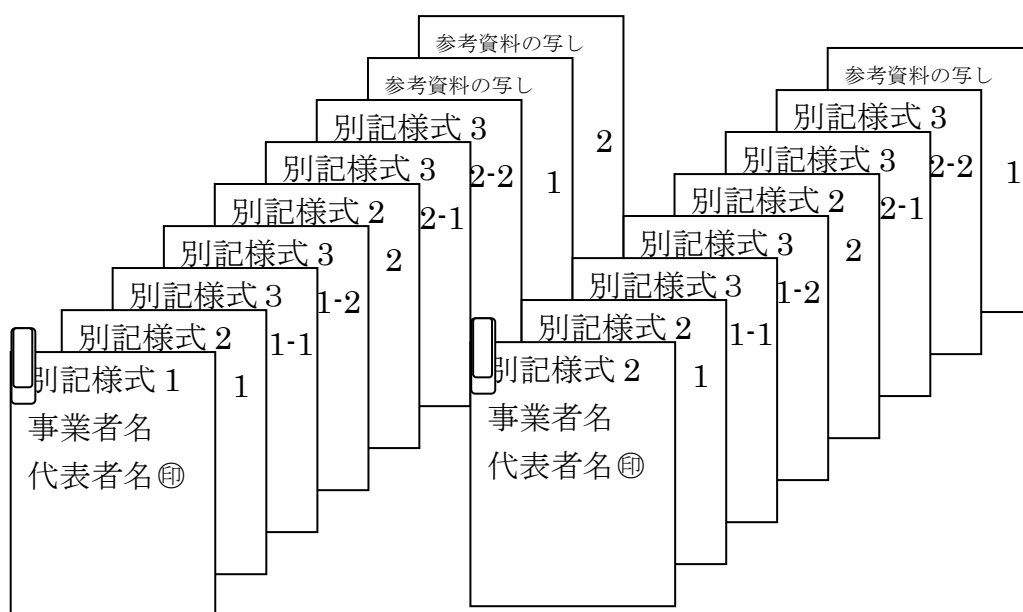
参考資料の写し
参考資料の写し
別記様式 3
別記様式 3 2-2 1 2
別記様式 2 2-1
別記様式 3 2
別記様式 3 1-2
別記様式 2 1-1
別記様式 1 1
事業者名
代表者名㊞

参考資料の写し
別記様式 3
別記様式 3 2-2 1
別記様式 2 2-1
別記様式 3 2
別記様式 3 1-2
別記様式 2 1-1
別記様式 2 1
事業者名
代表者名㊞